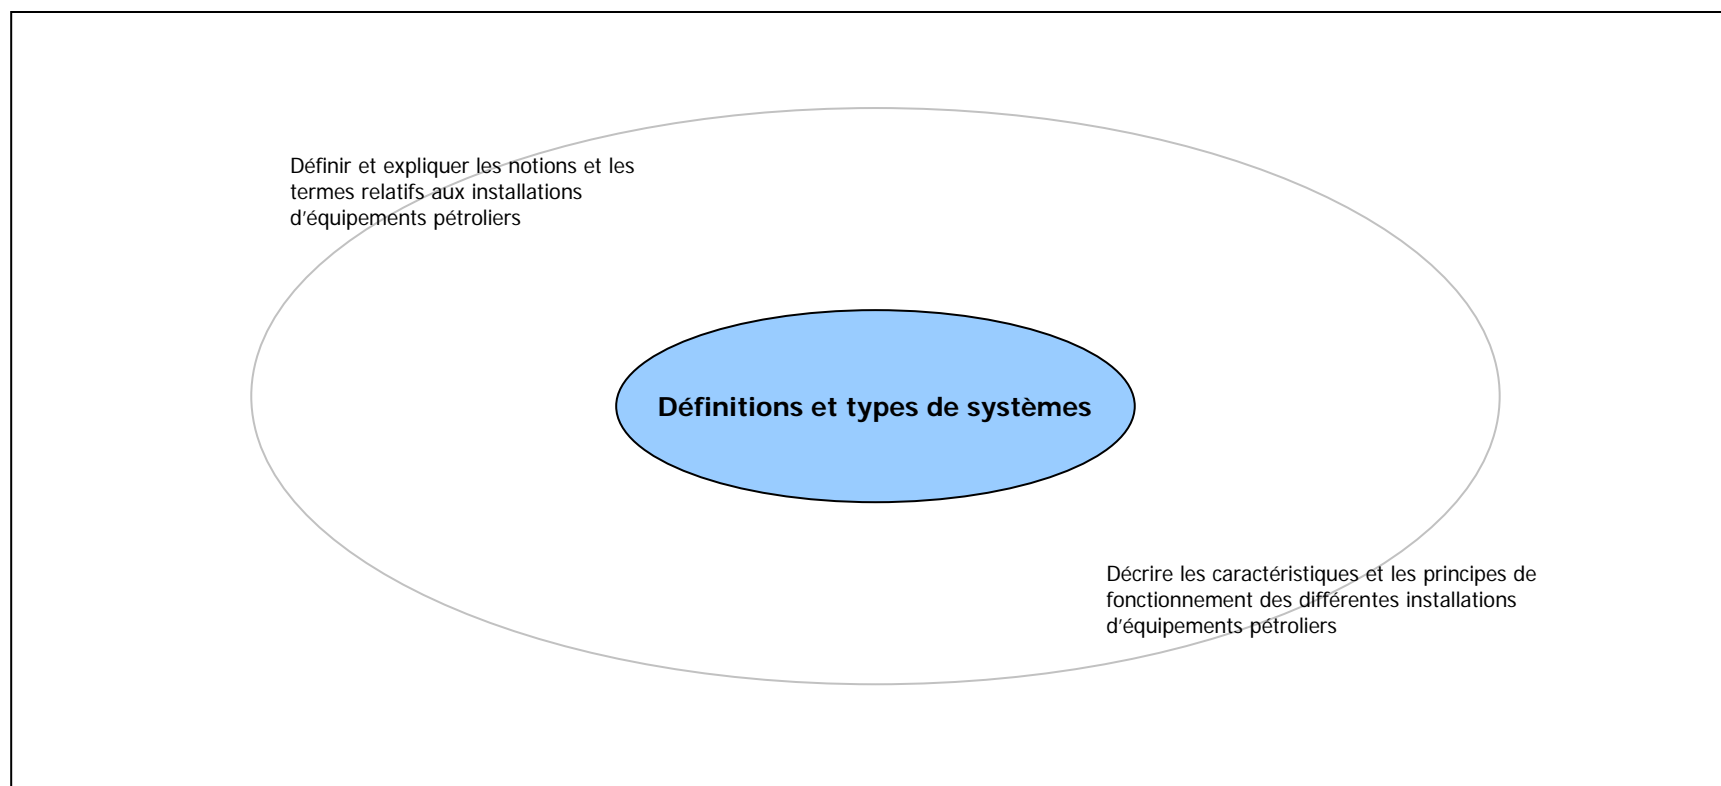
Définir et expliquer les notions et les termes relatifs aux installations d'équipements pétroliers

Définitions et types de systèmes

Décrire les caractéristiques et les principes de fonctionnement des différentes installations d'équipements pétroliers